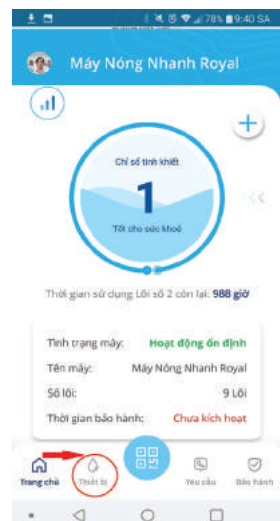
78% 9:40 SA

Máy Nóng Nhanh Royal

Chỉ số tinh khiết

1

Tốt cho sức khoẻ

Thời gian sử dụng Lõi số 2 còn lại: 988 giờ

| Tình trạng máy: | Hoạt động ổn định |
|---|---|
| Tên máy: | Máy Nóng Nhanh Royal |
| Số lõi: | 9 Lõi |
| Thời gian bảo hành: | Chưa kích hoạt |

Trang chủ
Thiết bị
Yêu cầu
Bảo hành